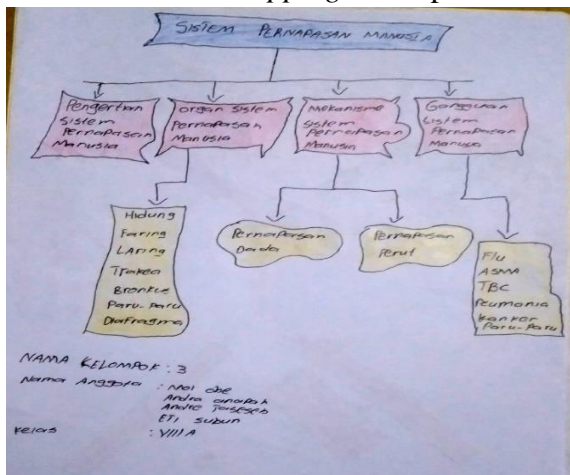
SISTEM PERNAPASAN MANUSIA

Pengertian Sistem Pernapasan Manusia

organ sistem pernapasan manusia

Mekanisme Sistem Pernapasan Manusia

Gangguan Sistem Pernapasan Manusia

Hidung
Faring
Laring
Trakea
Bronkus
Paru-paru
Diafragma

Pernapasan Dada

Pernapasan Perut

Flu
ASMA
TBC
Peumonia
kanker Paru-Paru

NAMA KELOMPOK : 3

Nama Anggota : Nol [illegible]
Andra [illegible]
Andre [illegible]
Eti Subun

Kelas : VIII A